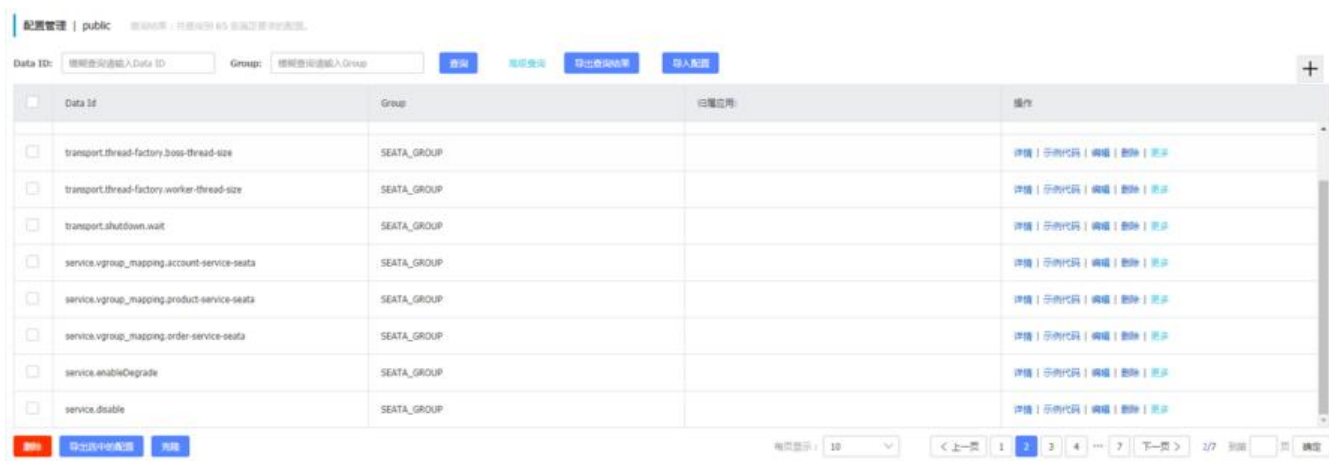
配置管理 | public 查询结果：共查询到 85 条满足要求的配置。

Data ID: 模糊查询请输入Data ID Group: 模糊查询请输入Group 查询 高级查询 导出查询结果 导入配置

+

| | Data Id | Group | 归属应用: | 操作 |
|---|---|---|---|---|
| | transport.thread-factory.boss-thread-size | SEATA_GROUP | | 详情 \| 示例代码 \| 编辑 \| 删除 \| 更多 |
| | transport.thread-factory.worker-thread-size | SEATA_GROUP | | 详情 \| 示例代码 \| 编辑 \| 删除 \| 更多 |
| | transport.shutdown.wait | SEATA_GROUP | | 详情 \| 示例代码 \| 编辑 \| 删除 \| 更多 |
| | service.vgroup_mapping.account-service-seata | SEATA_GROUP | | 详情 \| 示例代码 \| 编辑 \| 删除 \| 更多 |
| | service.vgroup_mapping.product-service-seata | SEATA_GROUP | | 详情 \| 示例代码 \| 编辑 \| 删除 \| 更多 |
| | service.vgroup_mapping.order-service-seata | SEATA_GROUP | | 详情 \| 示例代码 \| 编辑 \| 删除 \| 更多 |
| | service.enableDegrade | SEATA_GROUP | | 详情 \| 示例代码 \| 编辑 \| 删除 \| 更多 |
| | service.disable | SEATA_GROUP | | 详情 \| 示例代码 \| 编辑 \| 删除 \| 更多 |

删除 导出选中的配置 克隆

每页显示： 10 < 上一页 1 2 3 4 ··· 7 下一页 > 2/7 到第 页 确定